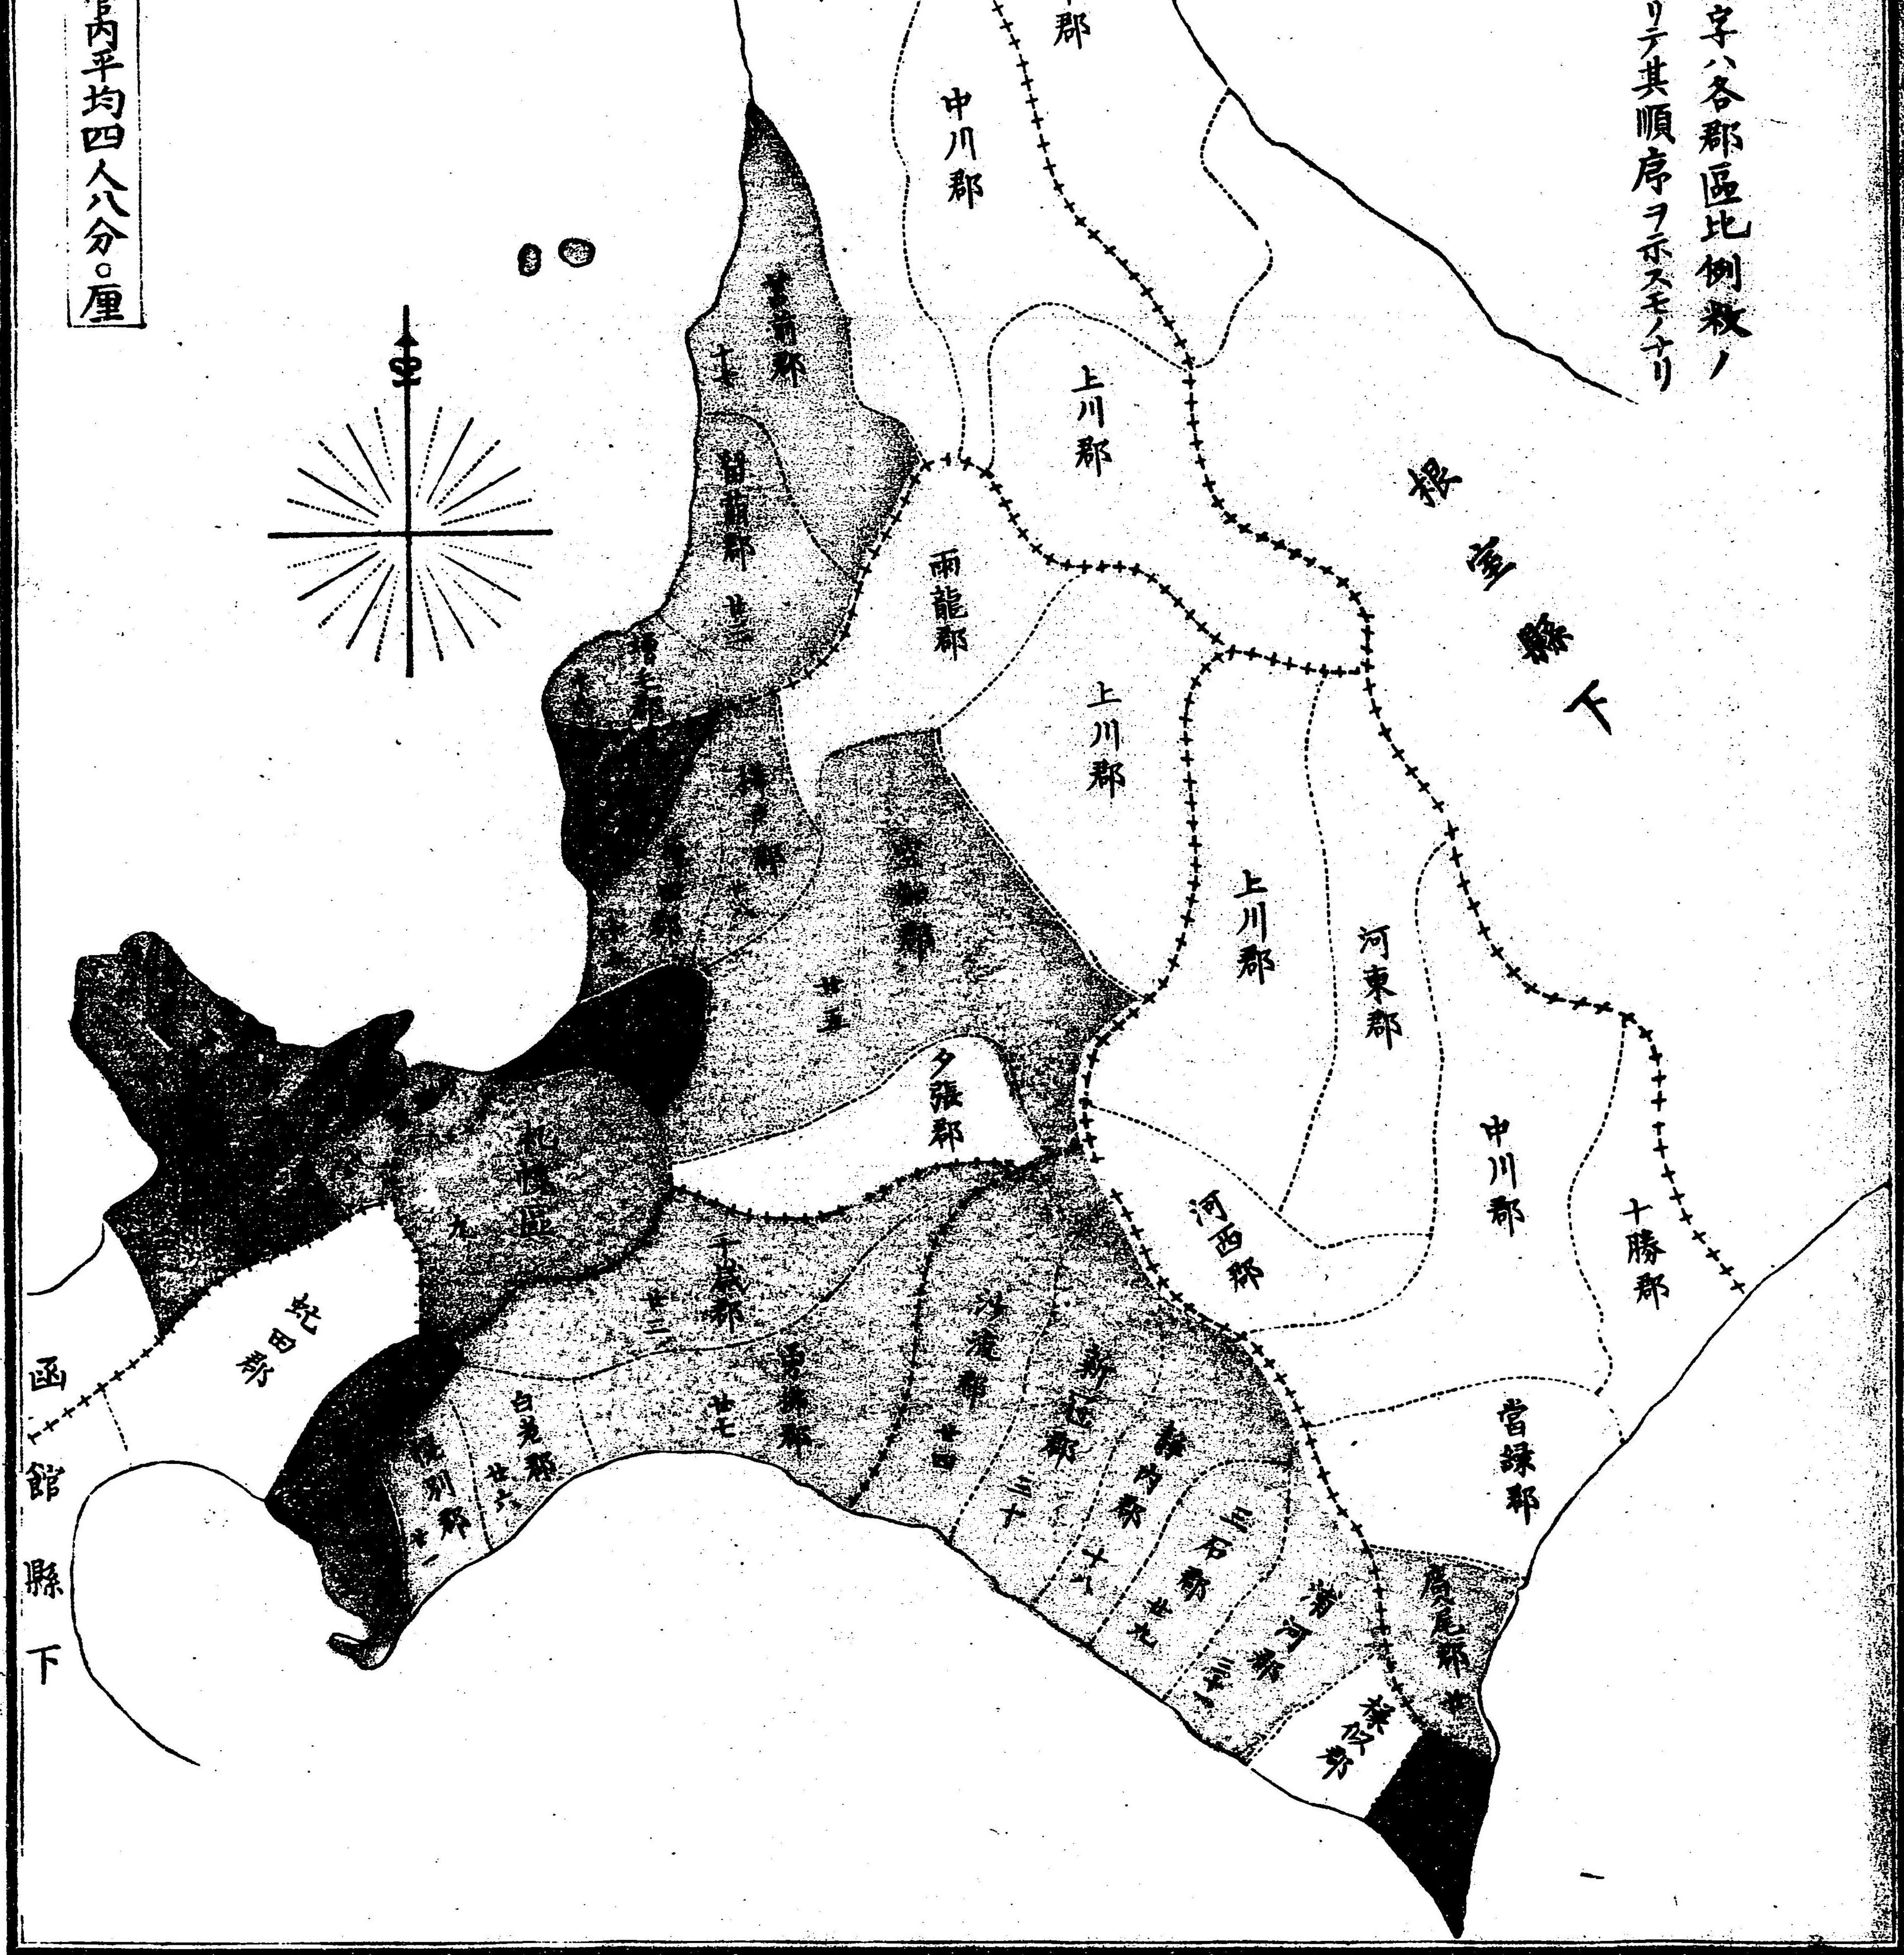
管内平均四人八分〇厘

字ハ各郡區比例數ノ
リテ其順序ヲ示スモノナリ

郡

中川郡

上川郡

根室縣下

雨龍郡

上川郡

上川郡

河東郡

中川郡

十勝郡

河西郡

夕張郡

當縁郡

廣尾郡

様似郡

浦河郡

三石郡

静内郡

新冠郡

沙流郡

勇拂郡

白老郡

幌別郡

千歳郡

札幌區

虻田郡

函館縣下

増毛郡

苫前郡

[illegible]

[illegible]

廿三

廿三

十二

九

十三

廿七

廿六

廿一

廿四

三十

十八

廿九

三十一